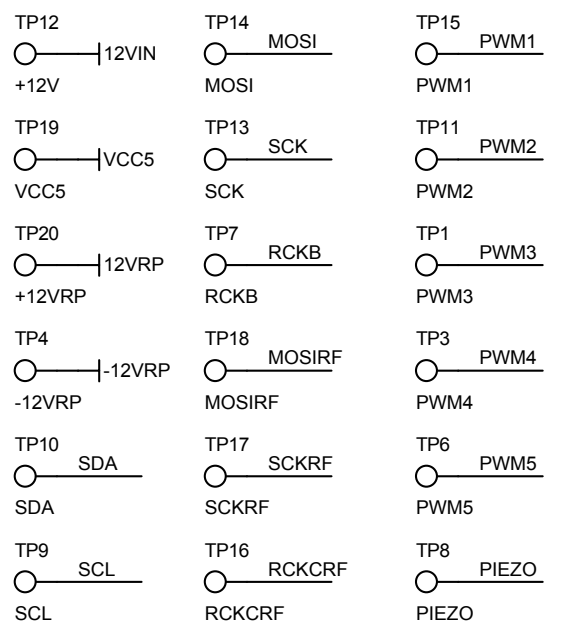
TP12
12VIN
+12V

TP19
VCC5
VCC5

TP20
12VRP
+12VRP

TP4
-12VRP
-12VRP

TP10
SDA
SDA

TP9
SCL
SCL

TP14
MOSI
MOSI

TP13
SCK
SCK

TP7
RCKB
RCKB

TP18
MOSIRF
MOSIRF

TP17
SCKRF
SCKRF

TP16
RCKCRF
RCKCRF

TP15
PWM1
PWM1

TP11
PWM2
PWM2

TP1
PWM3
PWM3

TP3
PWM4
PWM4

TP6
PWM5
PWM5

TP8
PIEZO
PIEZO